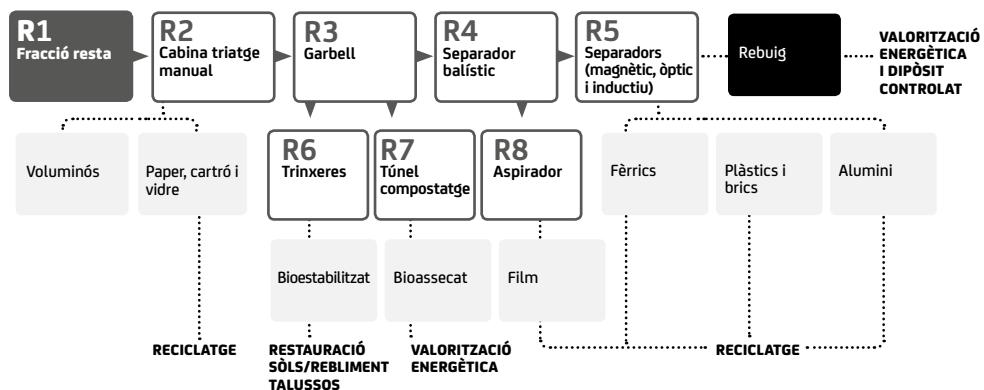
R1
Fracció resta

R2
Cabina triatge manual

R3
Garbell

R4
Separador balístic

R5
Separadors (magnètic, òptic i inductiu)

Rebuig

VALORITZACIÓ ENERGÈTICA I DIPÒSIT CONTROLAT

Voluminós

Paper, cartró i vidre

R6
Trinxeres

R7
Túnel compostatge

R8
Aspirador

Fèrrics

Plàstics i brics

Alumini

Bioestabilitzat

Bioassecat

Film

RECICLATGE

RESTAURACIÓ SÒLS/REBLIMENT TALUSSOS

VALORITZACIÓ ENERGÈTICA

RECICLATGE